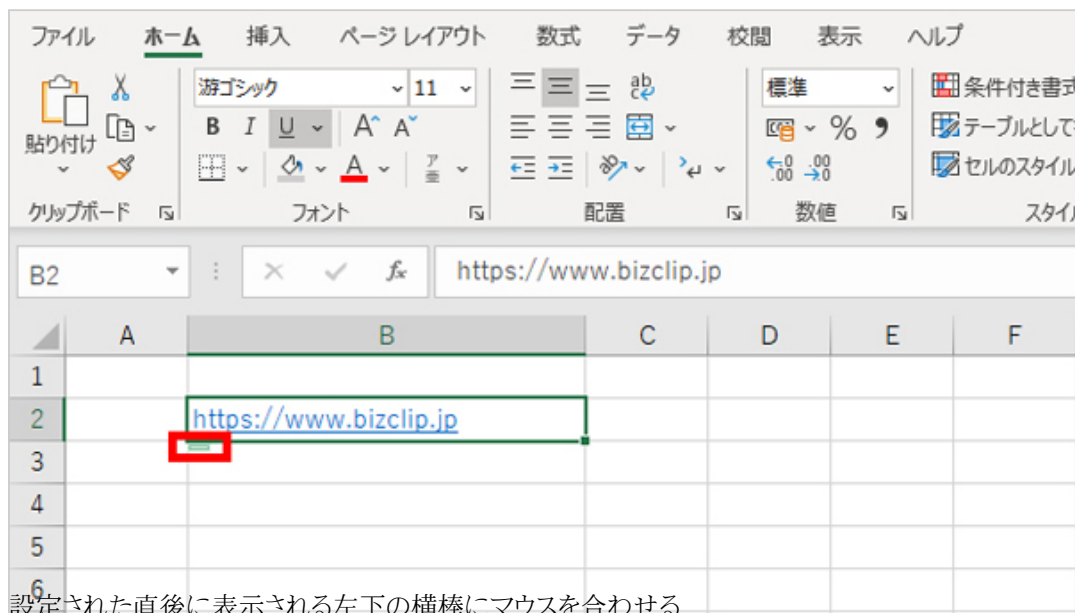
ファイル ホーム 挿入 ページ レイアウト 数式 データ 校閲 表示 ヘルプ

貼り付け
游ゴシック 11
B I U A A
クリップボード フォント 配置 数値 スタイル
標準
% ,
条件付き書式
テーブルとして
セルのスタイル

B2 fx https://www.bizclip.jp

| | A | B | C | D | E | F |
|---|---|---|---|---|---|---|
| 1 | | | | | | |
| 2 | | https://www.bizclip.jp | | | | |
| 3 | | | | | | |
| 4 | | | | | | |
| 5 | | | | | | |
| 6 | | | | | | |

設定された直後に表示される左下の横棒にマウスを合わせる